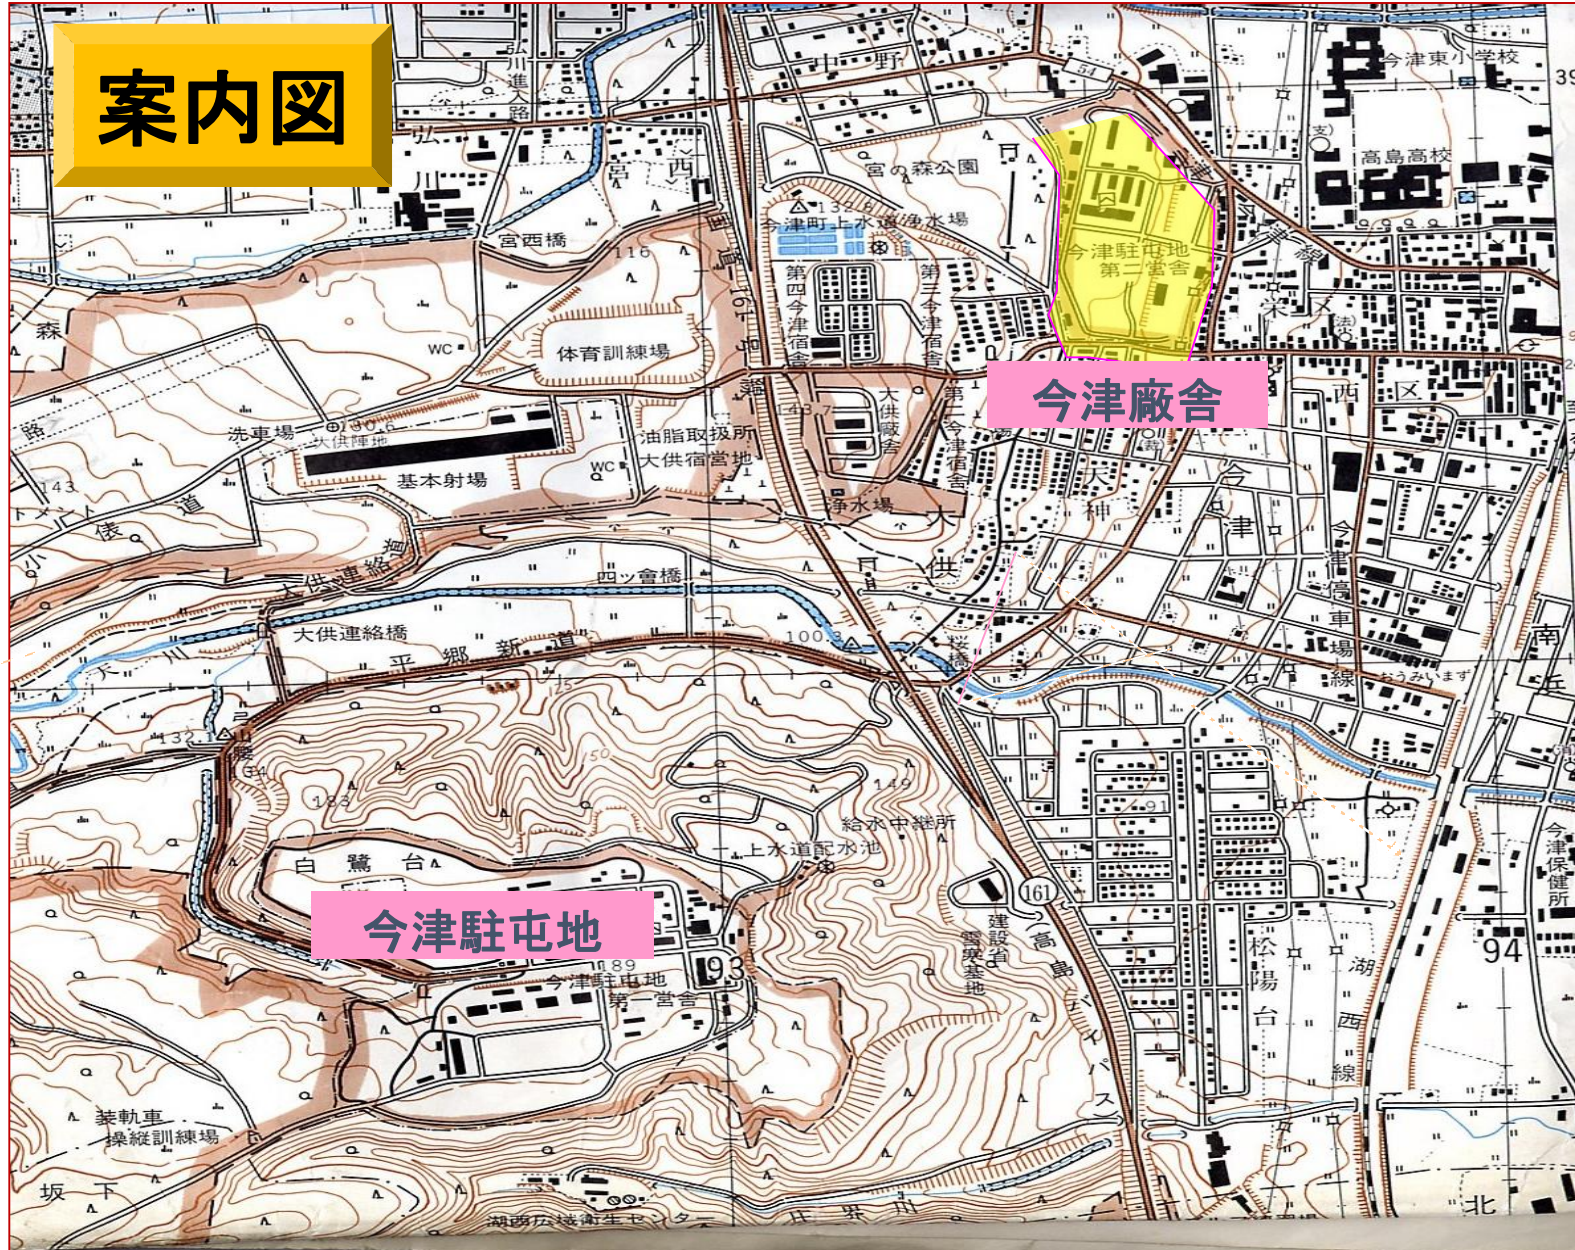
案内図

今津廠舎

今津駐屯地

弘川進入路
中野
54
今津東小学校
高島高校
宮の森公園
宮西
弘川
宮西橋
132.8
今津町上水道浄水場
今津駐屯地第二営舎
116
国道161号
第四今津宿舎
第三今津宿舎
森
体育訓練場
WC
栄区
西区
洗車場
130.6
大供陣地
基本射場
油脂取扱所
大供宿営地
WC
143.7
大供廠舎
第二今津宿舎
今津
大供
浄水場
大神
143
俵道
大供連絡道
四ッ倉橋
大供
今津停車場線
大供連絡橋
平郷新道
100.3
桜橋
南
おうみいまず
132.1
150
183
149
91
給水中継所
上水道配水池
白鷺台
161
建設省雪庚基地
高島バイパス
松陽台
湖西線
今津保健所
189
93
今津駐屯地第一営舎
94
装軌車操縦訓練場
坂下
湖西広域衛生センター
北